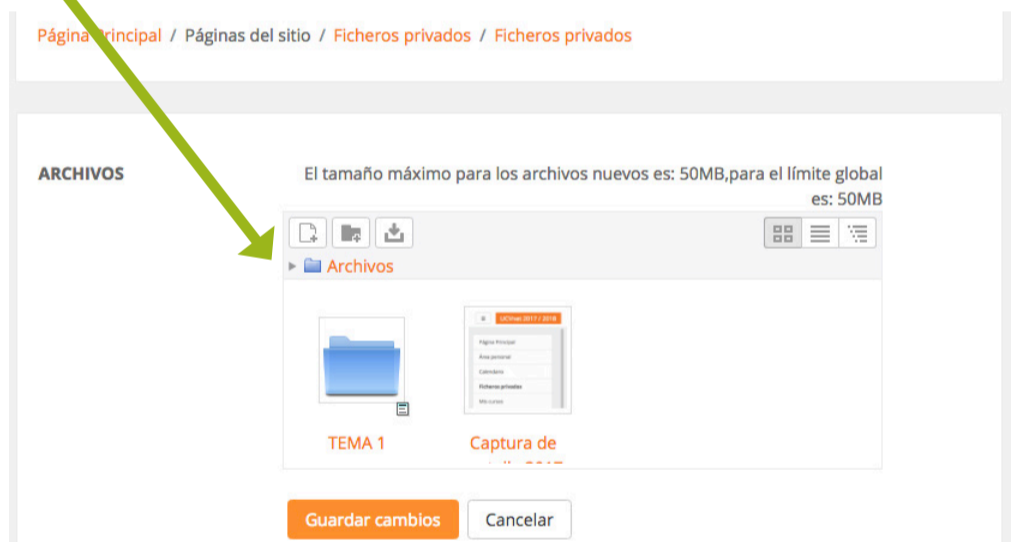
Página Principal / Páginas del sitio / Ficheros privados / Ficheros privados

ARCHIVOS

El tamaño máximo para los archivos nuevos es: 50MB,para el límite global es: 50MB

Archivos

TEMA 1

Captura de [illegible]

Guardar cambios

Cancelar